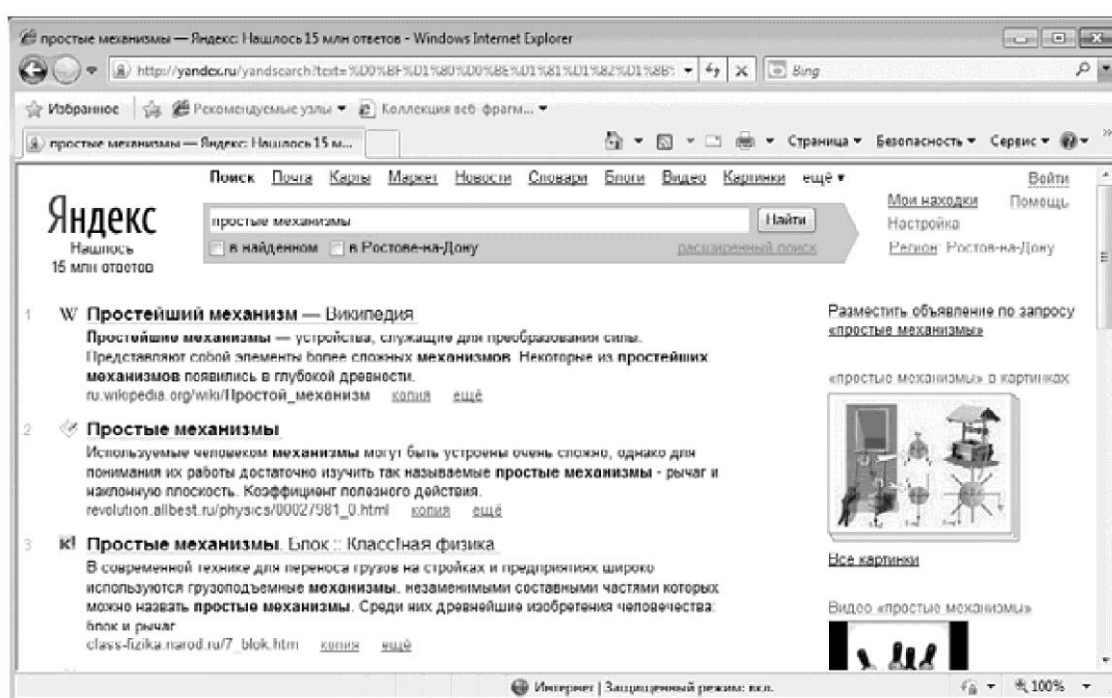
простые механизмы — Яндекс: Нашлось 15 млн ответов - Windows Internet Explorer

http://yandex.ru/yandsearch?text=%D0%BF%D1%80%D0%BE%D1%81%D1%82%D1%8B

Bing

Избранное | Рекомендуемые узлы ▾ | Коллекция веб-фрагм... ▾

простые механизмы — Яндекс: Нашлось 15 м...

Страница ▾ Безопасность ▾ Сервис ▾

Поиск Почта Карты Маркет Новости Словари Блоги Видео Картинки ещё ▾

Войти

Яндекс
Нашлось
15 млн ответов

простые механизмы

Найти

в найденном | в Ростове-на-Дону

расширенный поиск

Мои находки Помощь
Настройка
Регион: Ростов-на-Дону

1 W Простейший механизм — Википедия
Простейшие механизмы — устройства, служащие для преобразования силы. Представляют собой элементы более сложных механизмов. Некоторые из простейших механизмов появились в глубокой древности.
ru.wikipedia.org/wiki/Простой_механизм копия ещё

2 Простые механизмы
Используемые человеком механизмы могут быть устроены очень сложно, однако для понимания их работы достаточно изучить так называемые простые механизмы - рычаг и наклонную плоскость. Коэффициент полезного действия.
revolution.allbest.ru/physics/00027981_0.html копия ещё

3 К! Простые механизмы. Блок :: Классная физика
В современной технике для переноса грузов на стройках и предприятиях широко используются грузоподъемные механизмы, незаменимыми составными частями которых можно назвать простые механизмы. Среди них древнейшие изобретения человечества: блок и рычаг.
class-fizika.narod.ru/7_blok.htm копия ещё

Разместить объявление по запросу «простые механизмы»

«простые механизмы» в картинках

Все картинки

Видео «простые механизмы»

Интернет | Защищенный режим: вкл.

100%